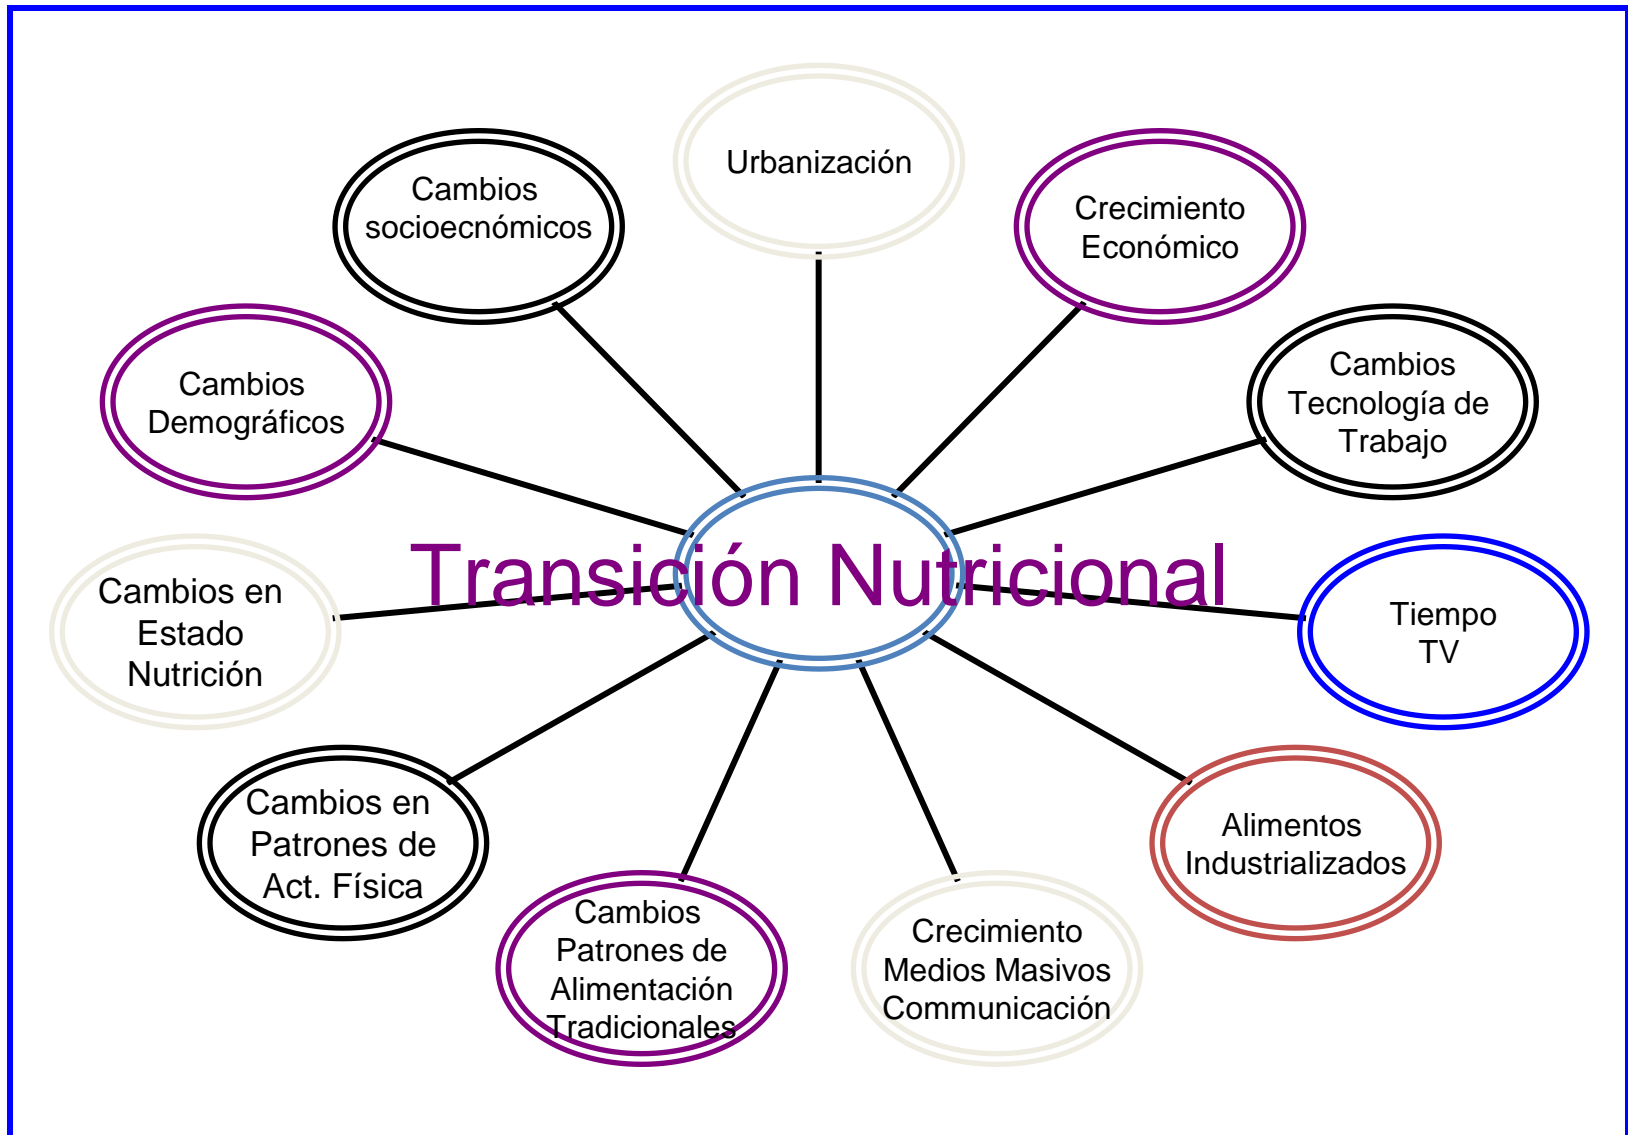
Urbanización

Cambios socioecnómicos

Crecimiento Económico

Cambios Demográficos

Cambios Tecnología de Trabajo

Transición Nutricional

Cambios en Estado Nutrición

Tiempo TV

Cambios en Patrones de Act. Física

Alimentos Industrializados

Cambios Patrones de Alimentación Tradicionales

Crecimiento Medios Masivos Communicación